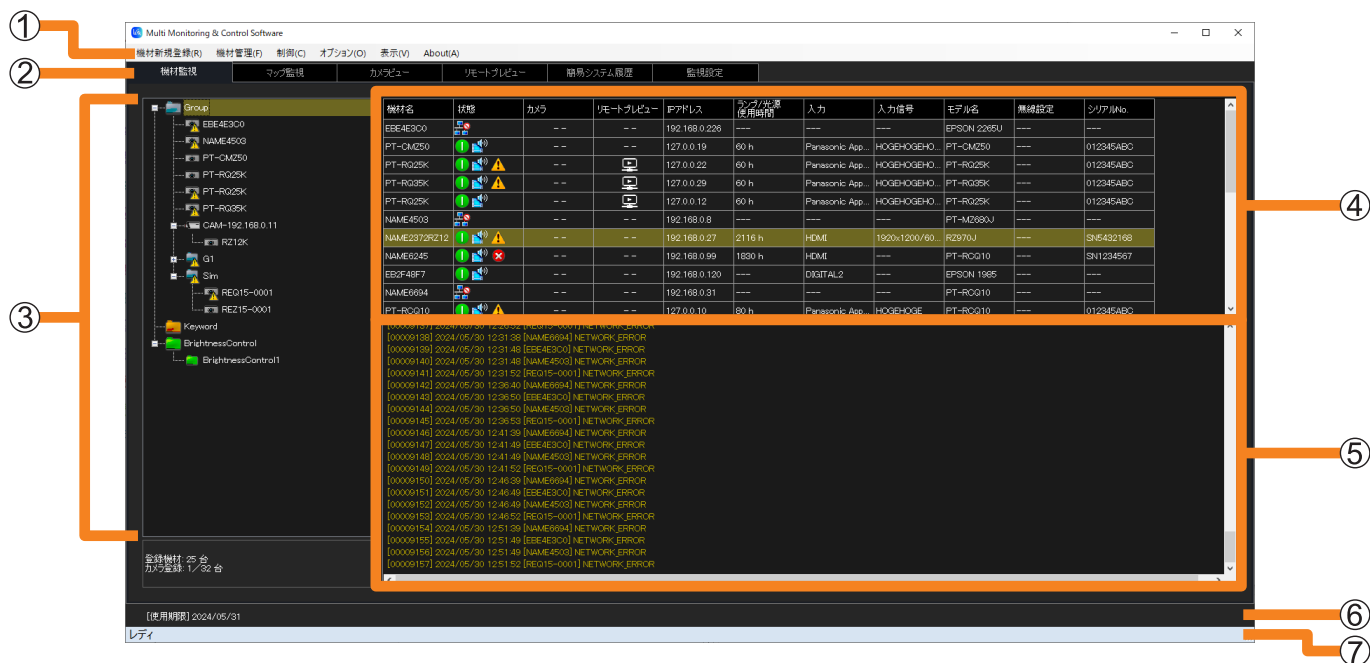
①
②
③
④
⑤
⑥
⑦

Multi Monitoring & Control Software

機材新規登録(R) 機材管理(F) 制御(C) オプション(O) 表示(V) About(A)

機材監視 | マップ監視 | カメラビュー | リモートプレビュー | 簡易システム履歴 | 監視設定

Group
EBE4E3C0
NAME4503
PT-CMZ50
PT-RQ25K
PT-RQ25K
PT-RQ35K
CAM-192.168.0.11
RZ12K
G1
Sim
REQ15-0001
REZ15-0001
Keyword
BrightnessControl
BrightnessControl1

| 機材名 | 状態 | カメラ | リモートプレビュー | IPアドレス | ランプ/光源使用時間 | 入力 | 入力信号 | モデル名 | 無線設定 | シリアルNo. |
|---|---|---|---|---|---|---|---|---|---|---|
| EBE4E3C0 | | – – | – – | 192.168.0.226 | --- | --- | --- | EPSON 2265U | --- | --- |
| PT-CMZ50 | | – – | – – | 127.0.0.19 | 60 h | Panasonic App... | HOGEHOGEHO... | PT-CMZ50 | --- | 012345ABC |
| PT-RQ25K | | – – | | 127.0.0.22 | 60 h | Panasonic App... | HOGEHOGEHO... | PT-RQ25K | --- | 012345ABC |
| PT-RQ35K | | – – | | 127.0.0.29 | 60 h | Panasonic App... | HOGEHOGEHO... | PT-RQ35K | --- | 012345ABC |
| PT-RQ25K | | – – | | 127.0.0.12 | 60 h | Panasonic App... | HOGEHOGEHO... | PT-RQ25K | --- | 012345ABC |
| NAME4503 | | – – | – – | 192.168.0.8 | --- | --- | --- | PT-MZ680J | --- | --- |
| NAME2372RZ12 | | – – | – – | 192.168.0.27 | 2116 h | HDMI | 1920x1200/60... | RZ970J | --- | SN5432168 |
| NAME6245 | | – – | – – | 192.168.0.99 | 1830 h | HDMI | --- | PT-RCQ10 | --- | SN1234567 |
| EB2F48F7 | | – – | – – | 192.168.0.120 | --- | DIGITAL2 | --- | EPSON 1985 | --- | --- |
| NAME6694 | | – – | – – | 192.168.0.31 | --- | --- | --- | PT-RCQ10 | --- | --- |
| PT-RCQ10 | | – – | – – | 127.0.0.10 | 80 h | Panasonic App... | HOGEHOGE | PT-RCQ10 | --- | 012345ABC |

[00009137] 2024/05/30 12:26:52 [REQ15-0001] NETWORK_ERROR
[00009139] 2024/05/30 12:31:38 [NAME6694] NETWORK_ERROR
[00009139] 2024/05/30 12:31:48 [EBE4E3C0] NETWORK_ERROR
[00009140] 2024/05/30 12:31:48 [NAME4503] NETWORK_ERROR
[00009141] 2024/05/30 12:31:52 [REQ15-0001] NETWORK_ERROR
[00009142] 2024/05/30 12:36:40 [NAME6694] NETWORK_ERROR
[00009143] 2024/05/30 12:36:50 [EBE4E3C0] NETWORK_ERROR
[00009144] 2024/05/30 12:36:50 [NAME4503] NETWORK_ERROR
[00009145] 2024/05/30 12:36:53 [REQ15-0001] NETWORK_ERROR
[00009146] 2024/05/30 12:41:39 [NAME6694] NETWORK_ERROR
[00009147] 2024/05/30 12:41:49 [EBE4E3C0] NETWORK_ERROR
[00009148] 2024/05/30 12:41:49 [NAME4503] NETWORK_ERROR
[00009149] 2024/05/30 12:41:52 [REQ15-0001] NETWORK_ERROR
[00009150] 2024/05/30 12:46:39 [NAME6694] NETWORK_ERROR
[00009151] 2024/05/30 12:46:49 [EBE4E3C0] NETWORK_ERROR
[00009152] 2024/05/30 12:46:49 [NAME4503] NETWORK_ERROR
[00009153] 2024/05/30 12:46:52 [REQ15-0001] NETWORK_ERROR
[00009154] 2024/05/30 12:51:39 [NAME6694] NETWORK_ERROR
[00009155] 2024/05/30 12:51:49 [EBE4E3C0] NETWORK_ERROR
[00009156] 2024/05/30 12:51:49 [NAME4503] NETWORK_ERROR
[00009157] 2024/05/30 12:51:52 [REQ15-0001] NETWORK_ERROR

登録機材: 25 台
カメラ登録: 1／32 台

[使用期限] 2024/05/31
レディ